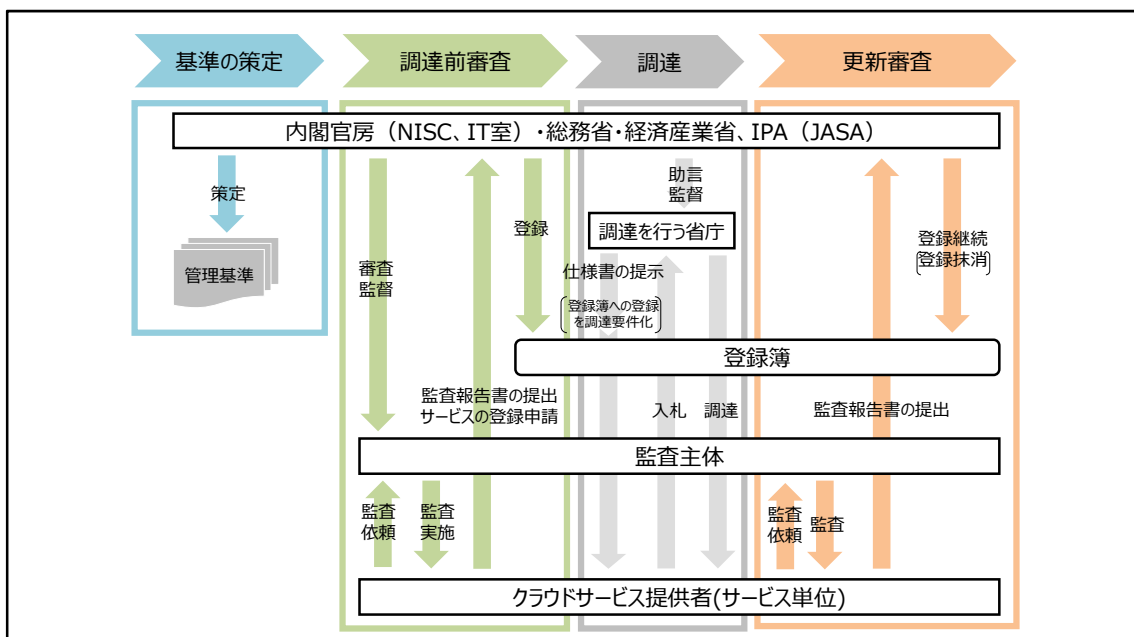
基準の策定
調達前審査
調達
更新審査

内閣官房（NISC、IT室）・総務省・経済産業省、IPA（JASA）

策定
管理基準

審査
監督

登録

監査報告書の提出
サービスの登録申請

助言
監督
調達を行う省庁
仕様書の提示
（登録簿への登録を調達要件化）

入札　調達

登録継続
（登録抹消）

監査報告書の提出

登録簿

監査主体

監査
依頼

監査
実施

監査
依頼

監査

クラウドサービス提供者(サービス単位)